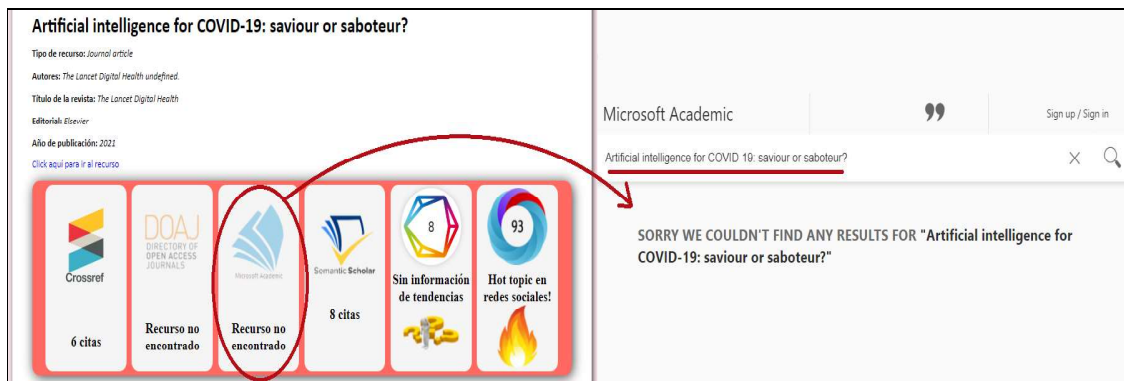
Artificial intelligence for COVID-19: saviour or saboteur?

Tipo de recurso: Journal article

Autores: The Lancet Digital Health undefined.

Título de la revista: The Lancet Digital Health

Editorial: Elsevier

Año de publicación: 2021

Click aquí para ir al recurso

Crossref

6 citas

DOAJ DIRECTORY OF OPEN ACCESS JOURNALS

Recurso no encontrado

Microsoft Academic

Recurso no encontrado

Semantic Scholar

8 citas

8

Sin información de tendencias

93

Hot topic en redes sociales!

Microsoft Academic

Sign up / Sign in

Artificial intelligence for COVID 19: saviour or saboteur?

SORRY WE COULDN'T FIND ANY RESULTS FOR "Artificial intelligence for COVID-19: saviour or saboteur?"